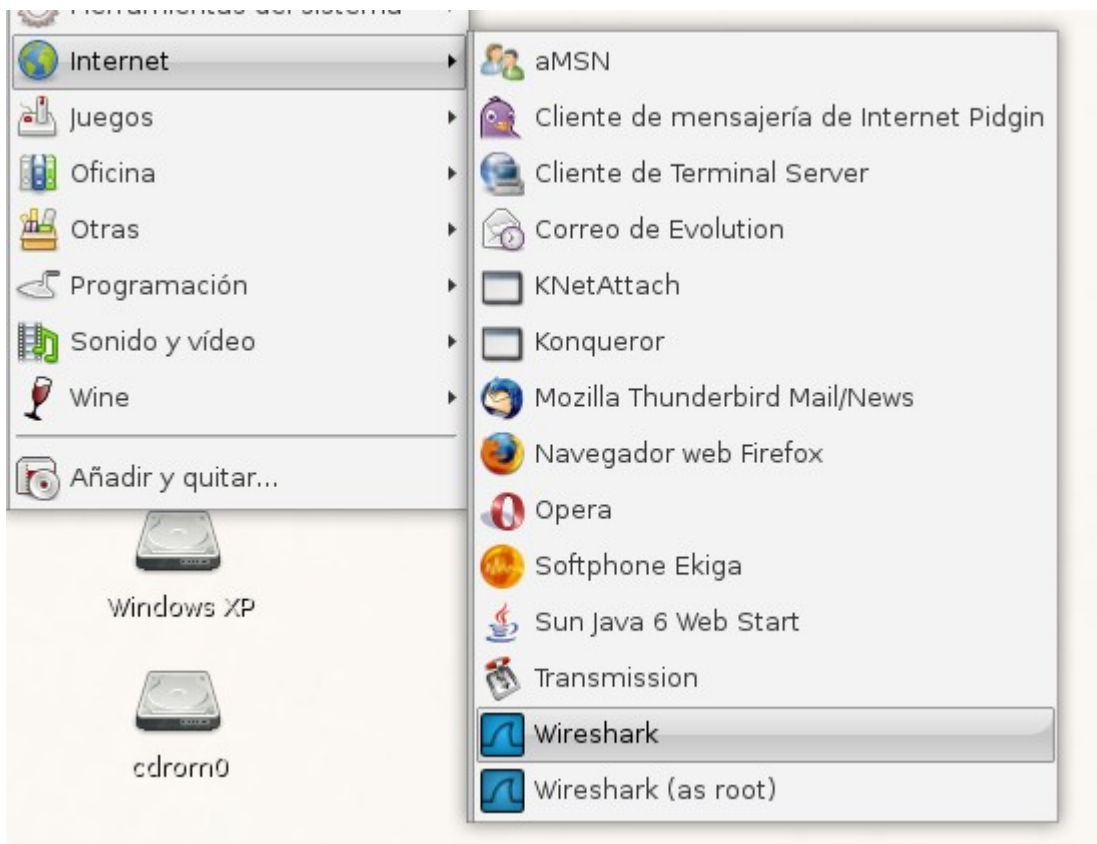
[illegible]
Internet
Juegos
Oficina
Otras
Programación
Sonido y vídeo
Wine
Añadir y quitar...

aMSN
Cliente de mensajería de Internet Pidgin
Cliente de Terminal Server
Correo de Evolution
KNetAttach
Konqueror
Mozilla Thunderbird Mail/News
Navegador web Firefox
Opera
Softphone Ekiga
Sun Java 6 Web Start
Transmission
Wireshark
Wireshark (as root)

Windows XP

cdrom0